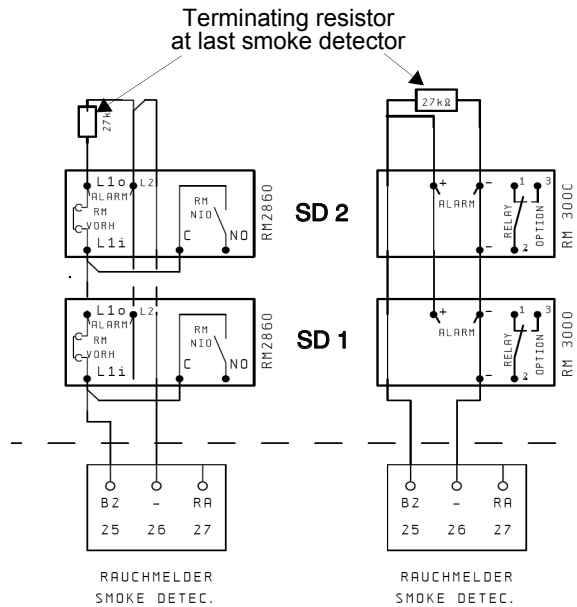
Terminating resistor at last smoke detector

27k

L1o L2
ALARM
RM
VORH
L1i
RM
NIO
C
NO
RM2860

SD 2

27kΩ

+ -
ALARM
- -
1 3
RELAY
OPTION
2
RM 300C

L1o L2
ALARM
RM
VORH
L1i
RM
NIO
C
NO
RM2860

SD 1

+ -
ALARM
-
1 3
RELAY
OPTION
2
RM 3000

B2 - RA
25 26 27

RAUCHMELDER
SMOKE DETEC.

B2 - RA
25 26 27

RAUCHMELDER
SMOKE DETEC.